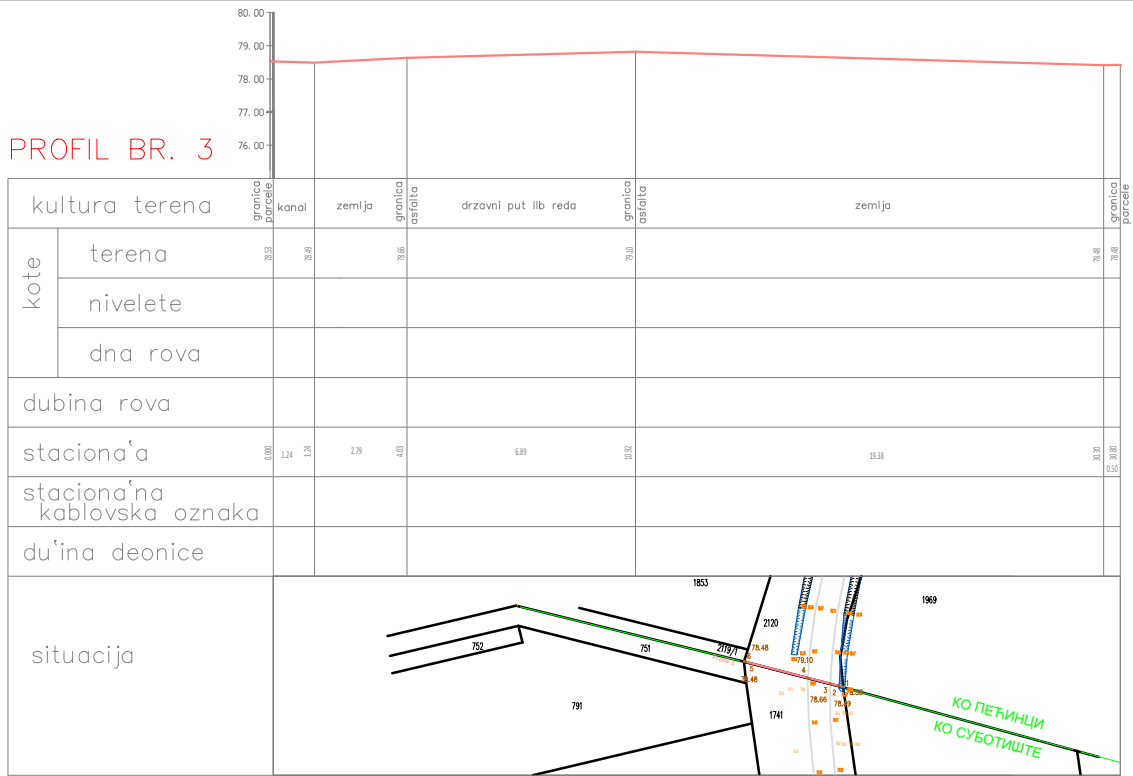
80.00
79.00
78.00
77.00
76.00

PROFIL BR. 3

| kultura terena | | granica parcele | kanal | zemlja | granica asfalta | drzavni put IIb reda | granica asfalta | zemlja | granica parcele |
|---|---|---|---|---|---|---|---|---|---|
| kote | terena | 78.53 | 78.48 | 78.66 | | 79.10 | | 78.48 | 78.48 |
| | nivelete | | | | | | | | |
| | dna rova | | | | | | | | |
| dubina rova | | | | | | | | | |
| staciona'a | | 0.00 | 1.24 1.24 | 2.79 | 4.03 | 6.89 | 10.92 | 19.38 | 30.30 30.80 0.50 |
| staciona'na kablovska oznaka | | | | | | | | | |
| du'ina deonice | | | | | | | | | |

situacija

1853
1969
2120
752
751
2119/1
78.48
78.10
4
5
78.48
3
2
78.66
78.69
791
1741
КО ПЕЋИНЦИ
КО СУБОТИШТЕ